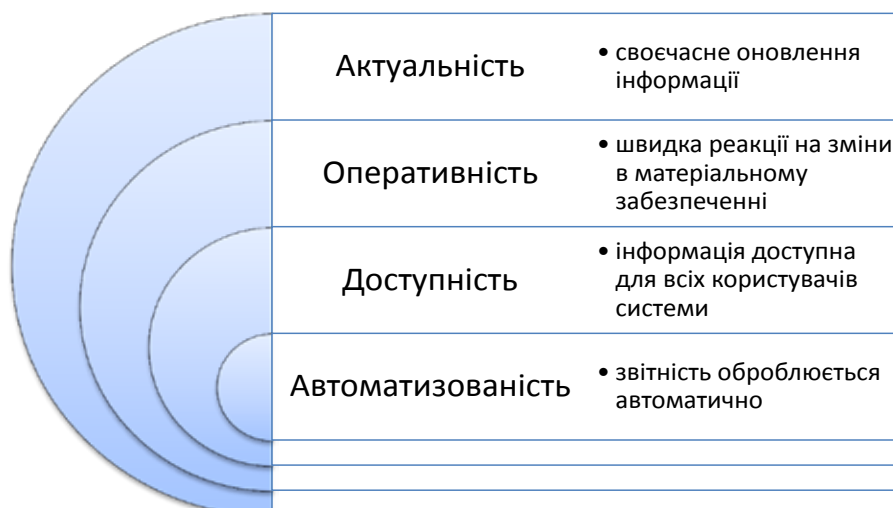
Актуальність

• своєчасне оновлення інформації

Оперативність

• швидка реакції на зміни в матеріальному забезпеченні

Доступність

• інформація доступна для всіх користувачів системи

Автоматизованість

• звітність оброблюється автоматично